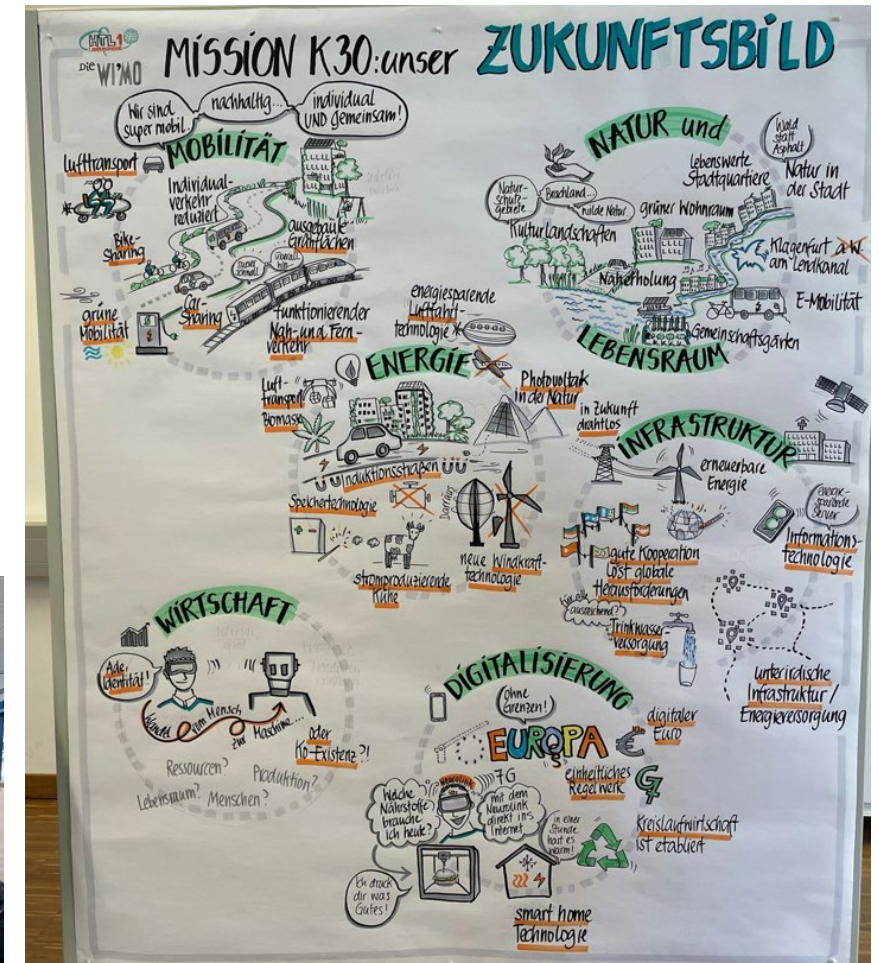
HTL1 DIE WI'MO

MISSION K30: unser ZUKUNFTSBILD

Wir sind super mobil... nachhaltig... individual UND gemeinsam!

MOBILITÄT

Lufttransport

Individualverkehr reduziert

Bike-Sharing

ausgebaute Grünflächen

super schnell

überall

Car-Sharing

funktionierender Nah- und Fernverkehr

grüne Mobilität

NATUR und LEBENSRAUM

Wald statt Asphalt

Natur in der Stadt

lebenswerte Stadtquartiere

Naturschutzgebiete

Brachland...

wilde Natur

grüner Wohnraum

Kulturlandschaften

Klagenfurt a.W. am Lendkanal

Naherholung

E-Mobilität

Gemeinschaftsgärten

energiesparende Luftfahrttechnologie

ENERGIE

Photovoltaik in der Natur

Lufttransport

Biomasse

Induktionsstraßen

Speichertechnologie

neue Windkrafttechnologie

stromproduzierende Kühe

INFRASTRUKTUR

in Zukunft drahtlos

erneuerbare Energie

energiesparende Server

Informationstechnologie

gute Kooperation löst globale Herausforderungen

Für alle ausreichend?

Trinkwasserversorgung

unterirdische Infrastruktur / Energieversorgung

WIRTSCHAFT

Ade, Identität!

Wandel vom Mensch zur Maschine...

oder Ko-Existenz?!

Ressourcen? Produktion?

Lebensraum? Menschen?

DIGITALISIERUNG

Ohne Grenzen!

EUROPA

digitaler Euro

einheitliches Regelwerk

7G

Welche Nährstoffe brauche ich heute?

Mit dem Neurolink direkt ins Internet

in einer Stunde hast es warm!

Kreislaufwirtschaft ist etabliert

Ich druck dir was Gutes!

smart home Technologie